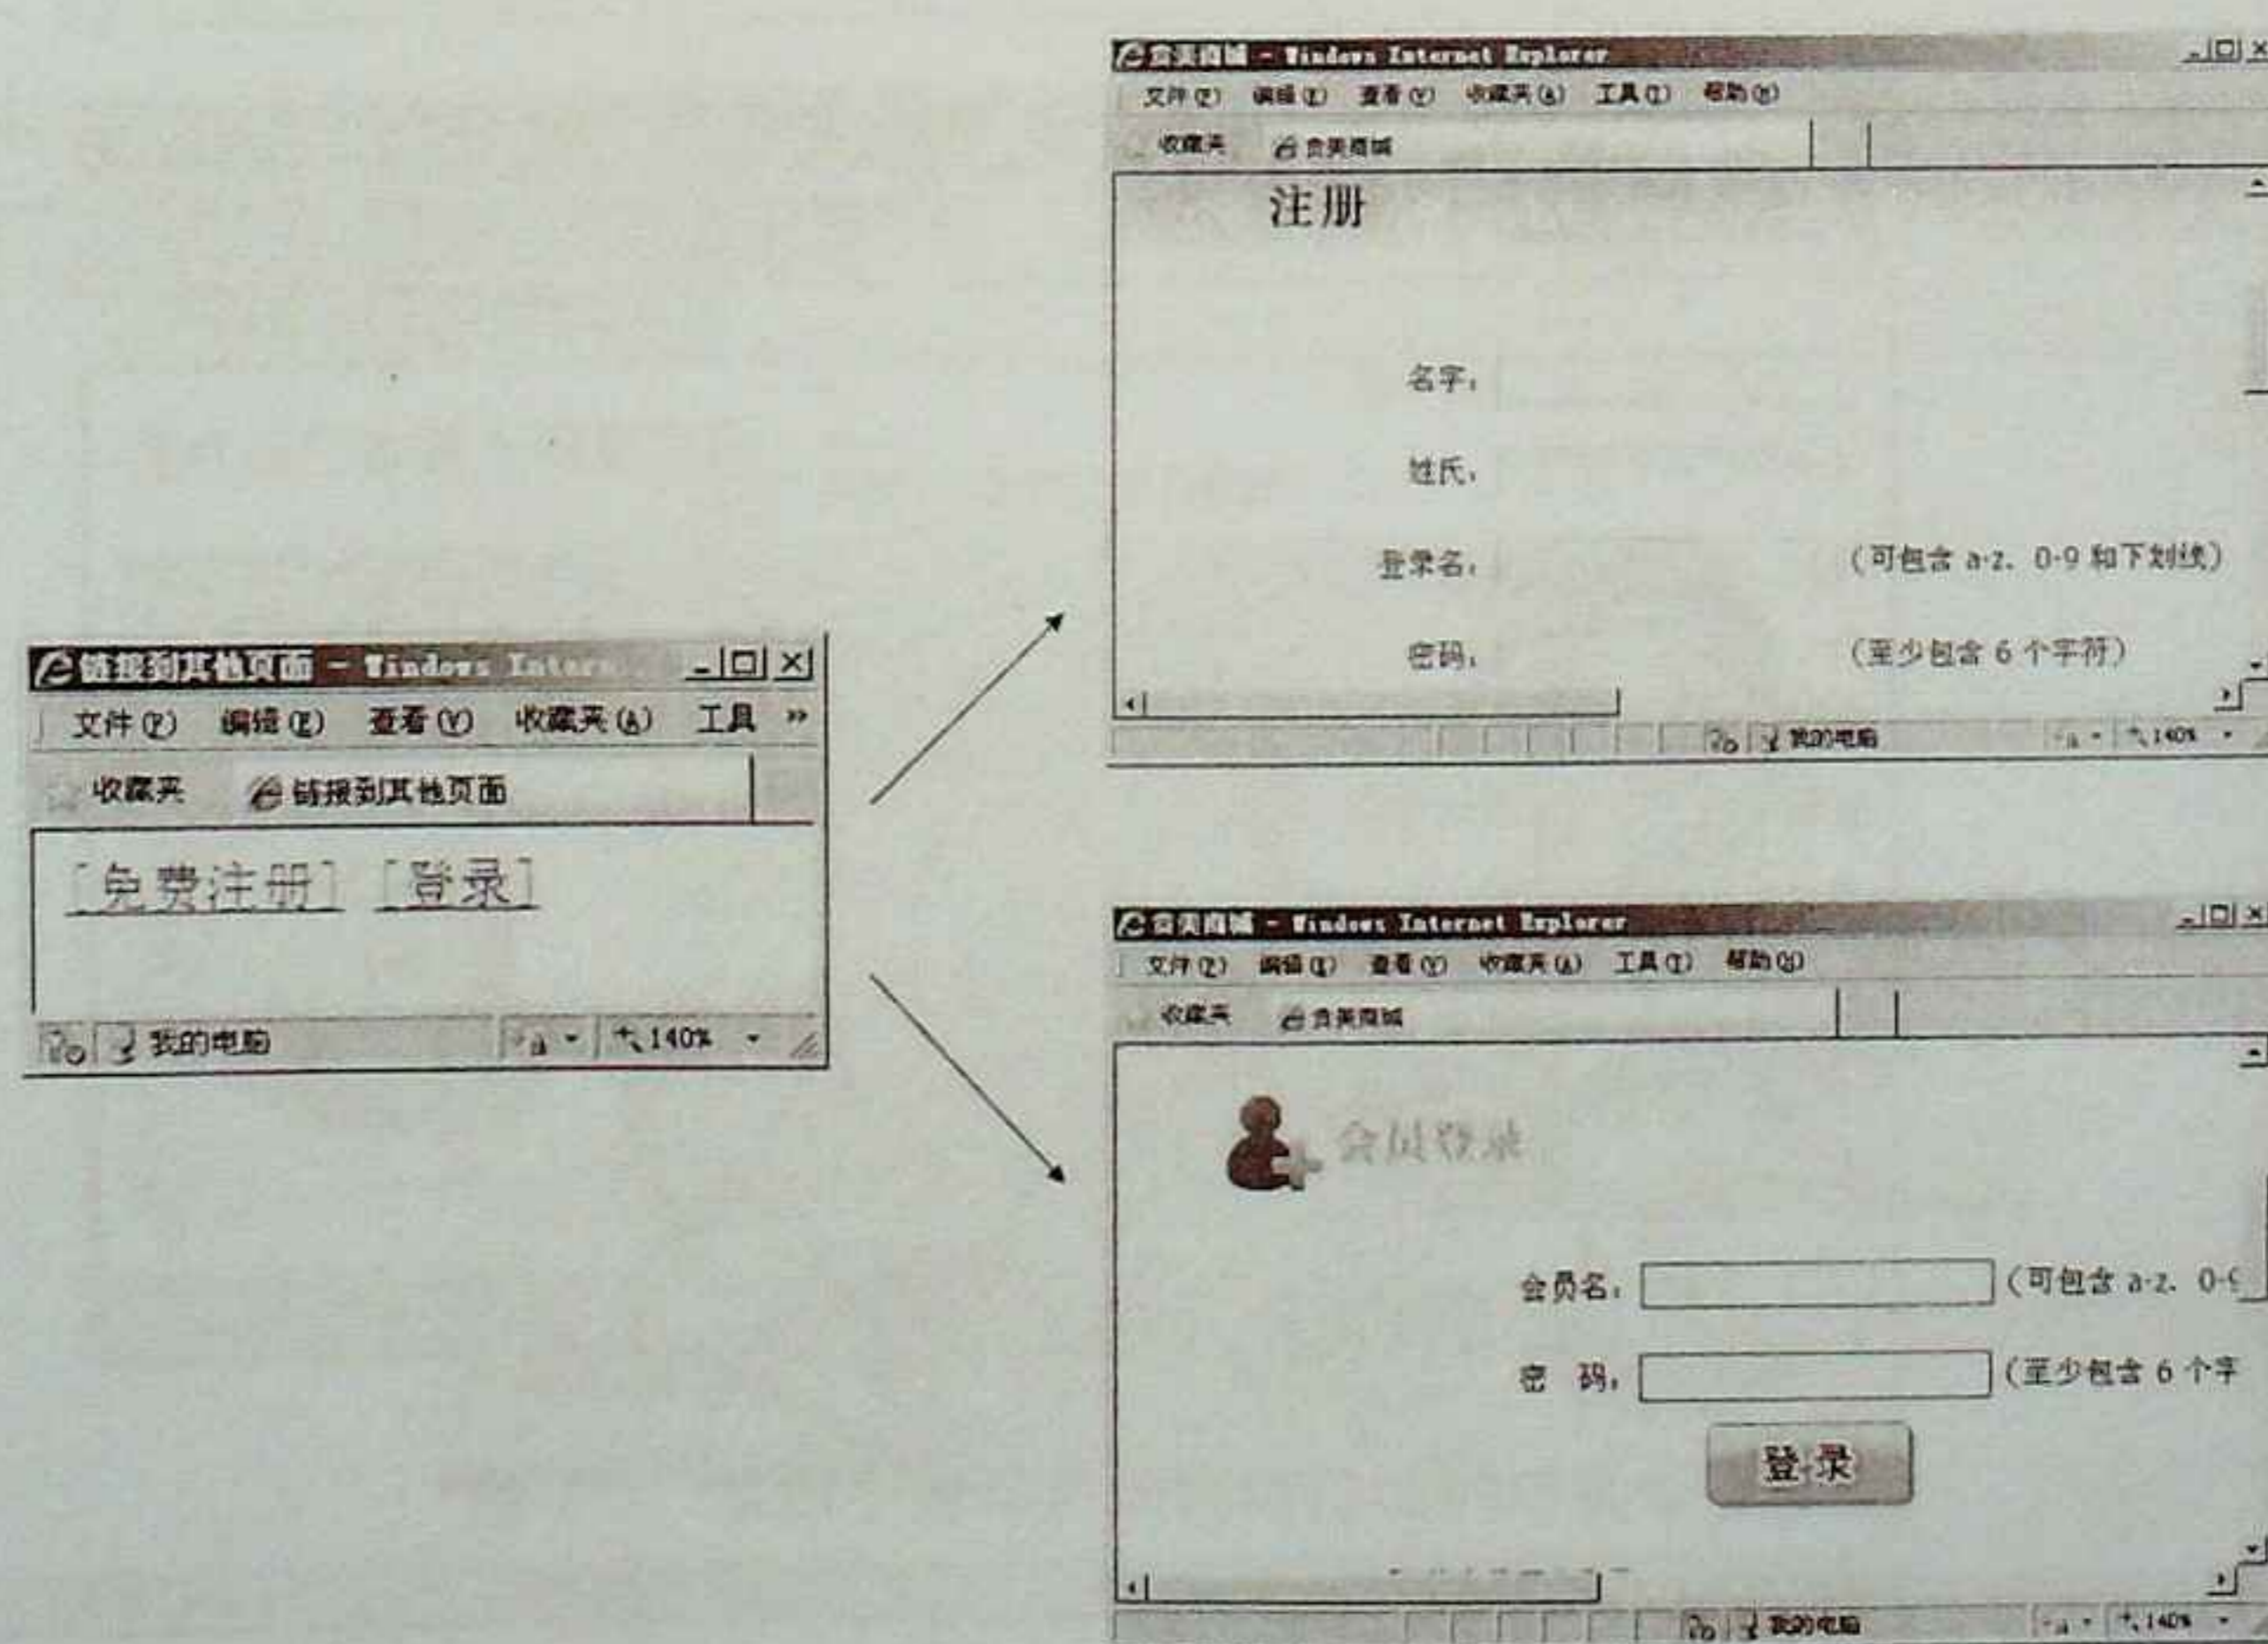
链接到其他页面 - Windows Intern
文件(F) 编辑(E) 查看(V) 收藏夹(A) 工具 »
收藏夹 链接到其他页面
[免费注册] [登录]
我的电脑 140%

会美商城 - Windows Internet Explorer
文件(F) 编辑(E) 查看(V) 收藏夹(A) 工具(T) 帮助(H)
收藏夹 会美商城
注册
名字:
姓氏:
登录名: (可包含 a-z、0-9 和下划线)
密码: (至少包含 6 个字符)
我的电脑 140%

会美商城 - Windows Internet Explorer
文件(F) 编辑(E) 查看(V) 收藏夹(A) 工具(T) 帮助(H)
收藏夹 会美商城
会员登录
会员名: (可包含 a-z、0-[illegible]
密 码: (至少包含 6 个字
登录
我的电脑 140%